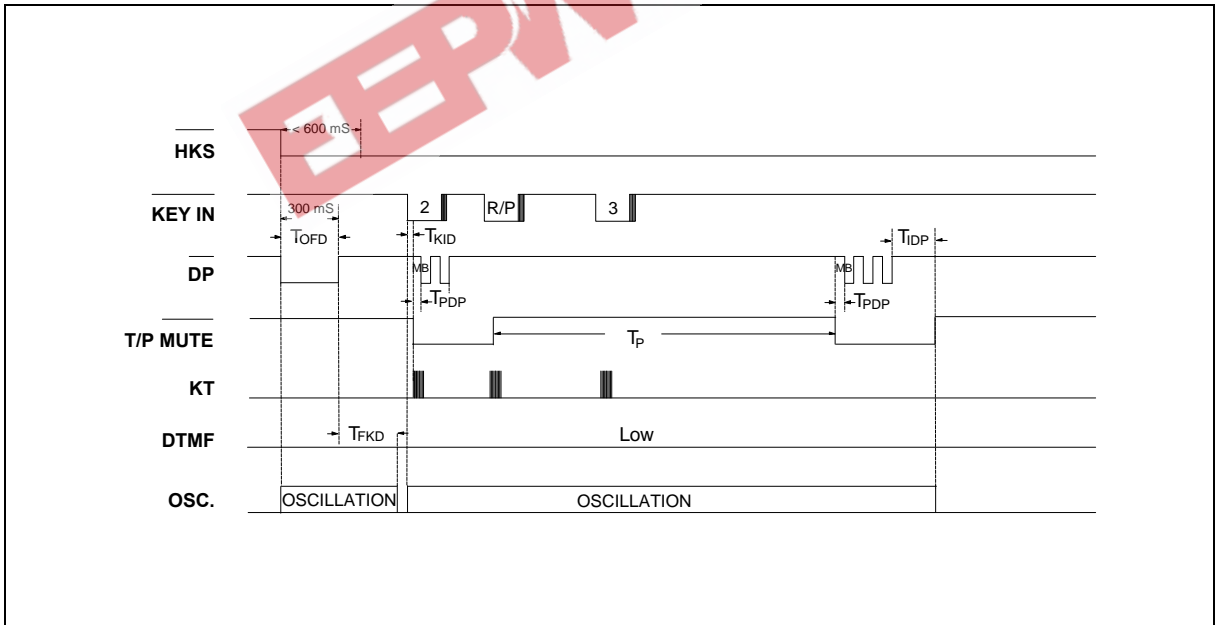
< 600 mS

$\overline{HKS}$

$\overline{KEY IN}$

300 mS

2

R/P

3

$T_{OFD}$

$T_{KID}$

$T_{IDP}$

DP

MB

MB

$T_{PDP}$

$T_{PDP}$

T/P MUTE

$T_P$

KT

DTMF

$T_{FKD}$

Low

OSC.

OSCILLATION

OSCILLATION